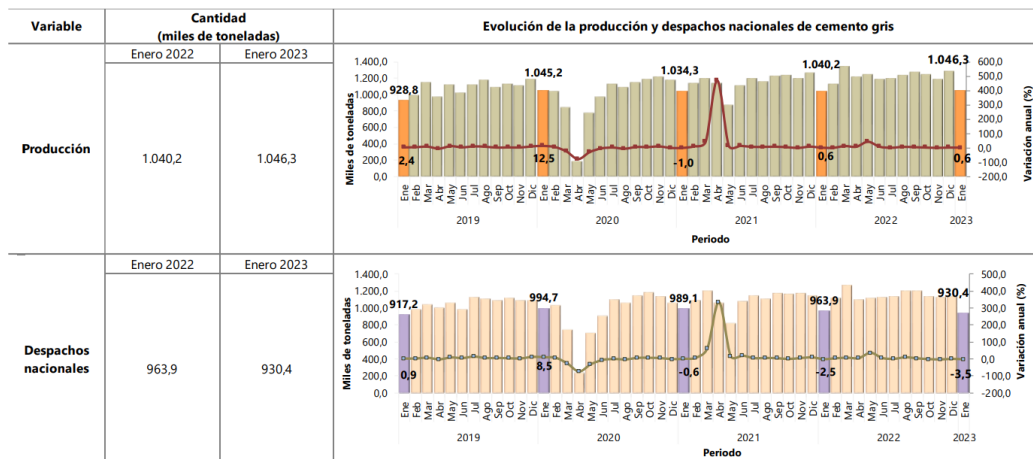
| Variable | Cantidad (miles de toneladas) | | Evolución de la producción y despachos nacionales de cemento gris |
|---|---|---|---|
| | Enero 2022 | Enero 2023 | |
| Producción | 1.040,2 | 1.046,3 | |
| | Enero 2022 | Enero 2023 | |
| Despachos nacionales | 963,9 | 930,4 | |

1.400,0
1.200,0
1.000,0
800,0
600,0
400,0
200,0
0,0
Miles de toneladas
928,8
1.045,2
1.034,3
1.040,2
1.046,3
2,4
12,5
-1,0
0,6
0,6
600,0
500,0
400,0
300,0
200,0
100,0
0,0
-100,0
-200,0
Variación anual (%)
Ene Feb Mar Abr May Jun Jul Ago Sep Oct Nov Dic Ene Feb Mar Abr May Jun Jul Ago Sep Oct Nov Dic Ene Feb Mar Abr May Jun Jul Ago Sep Oct Nov Dic Ene Feb Mar Abr May Jun Jul Ago Sep Oct Nov Dic Ene
2019 2020 2021 2022 2023
Periodo

1.400,0
1.200,0
1.000,0
800,0
600,0
400,0
200,0
0,0
Miles de toneladas
917,2
994,7
989,1
963,9
930,4
0,9
8,5
-0,6
-2,5
-3,5
500,0
400,0
300,0
200,0
100,0
0,0
-100,0
-200,0
Variación anual (%)
Ene Feb Mar Abr May Jun Jul Ago Sep Oct Nov Dic Ene Feb Mar Abr May Jun Jul Ago Sep Oct Nov Dic Ene Feb Mar Abr May Jun Jul Ago Sep Oct Nov Dic Ene Feb Mar Abr May Jun Jul Ago Sep Oct Nov Dic Ene
2019 2020 2021 2022 2023
Periodo